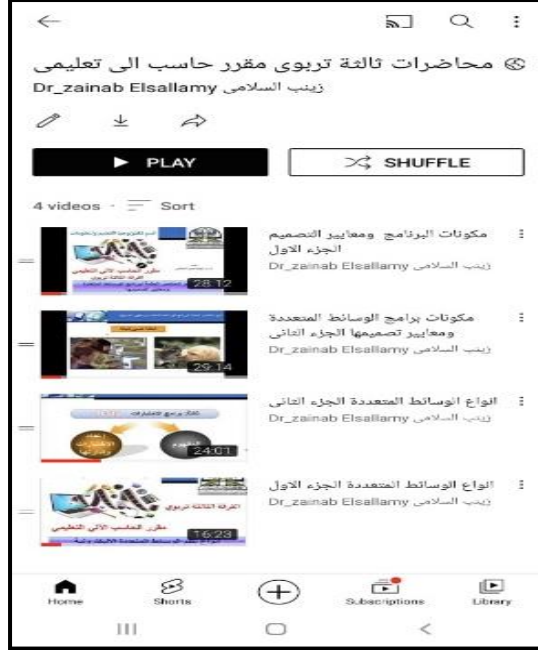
محاضرات ثالثة تربوى مقرر حاسب الى تعليمى
زينب السلامى Dr_zainab Elsallamy

PLAY
SHUFFLE

4 videos · Sort

مكونات البرنامج ومعايير التصميم الجزء الاول
زينب السلامى Dr_zainab Elsallamy
28:12

مكونات برامج الوسائط المتعددة ومعايير تصميمها الجزء الثانى
زينب السلامى Dr_zainab Elsallamy
29:14

انواع الوسائط المتعددة الجزء الثانى
زينب السلامى Dr_zainab Elsallamy
24:01

انواع الوسائط المتعددة الجزء الاول
زينب السلامى Dr_zainab Elsallamy
الفرقة الثالثة تربوى
مقرر الحاسب الآلي التعليمي
16:23

Home
Shorts
Subscriptions
Library